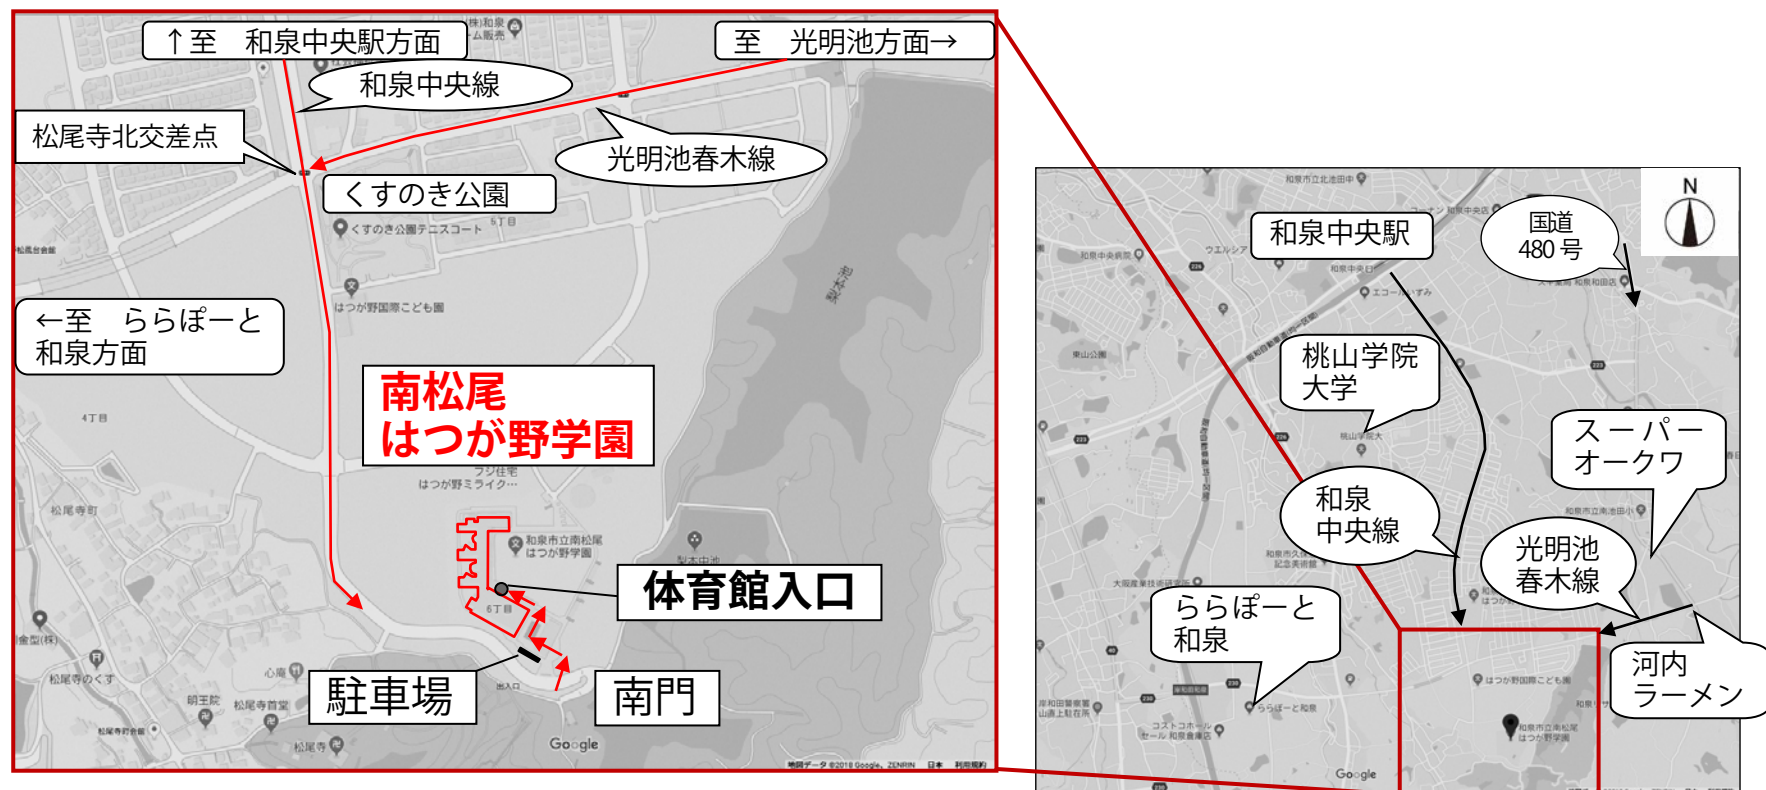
↑至　和泉中央駅方面

至　光明池方面→

和泉中央線

松尾寺北交差点

光明池春木線

くすのき公園

くすのき公園テニスコート

はつが野国際こども園

←至　ららぽーと和泉方面

南松尾
はつが野学園

和泉市立南松尾はつが野学園

体育館入口

駐車場

南門

Google

和泉中央駅

国道480号

N

桃山学院大学

スーパーオークワ

和泉中央線

光明池春木線

ららぽーと和泉

河内ラーメン

Google